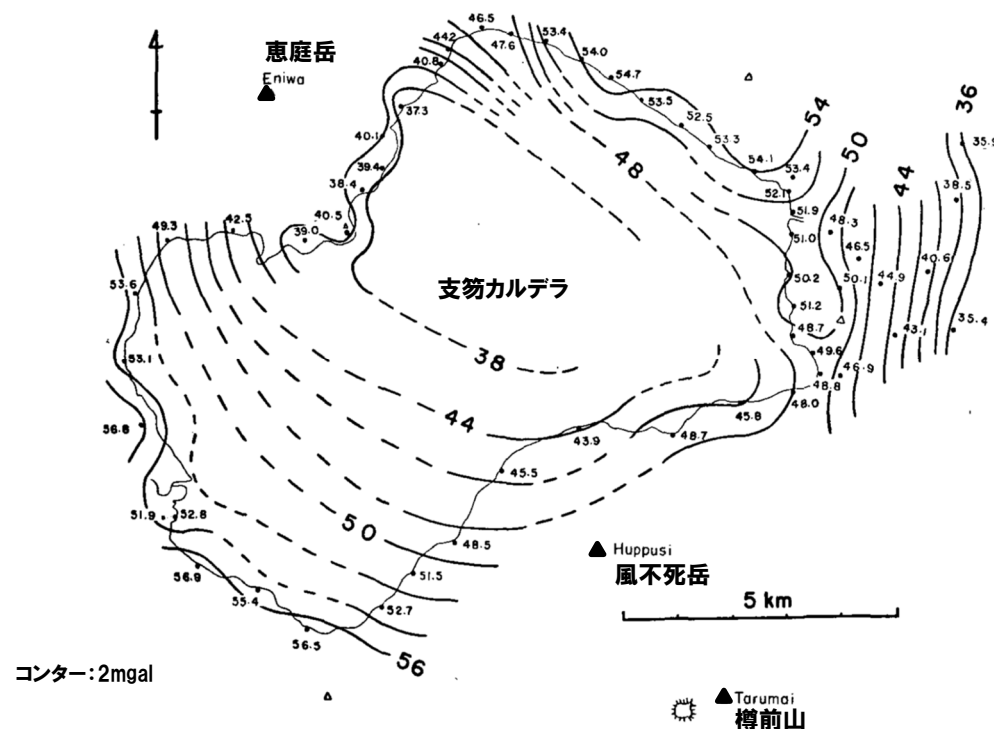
恵庭岳
Eniwa

46.5
53.4
442
47.6
54.0
40.8
54.7
37.3
53.5
52.5
40.1
53.3
54
36
39.4
48
54.1
38.4
53.4
50
35.5
52.1
44
38.5
49.3
42.5
40.5
51.9
48.3
39.0
51.0
46.5
40.6
53.6
支笏カルデラ
50.2
50.1
44.9
51.2
43.1
35.4
53.1
38
48.7
49.6
46.9
48.8
56.8
44
45.8
48.0
43.9
48.7
45.5
51.9
52.8
50
48.5
Huppusi
風不死岳
56.9
51.3
5 km
55.4
52.7
56.5
56
コンター：2mgal
Tarumai
樽前山